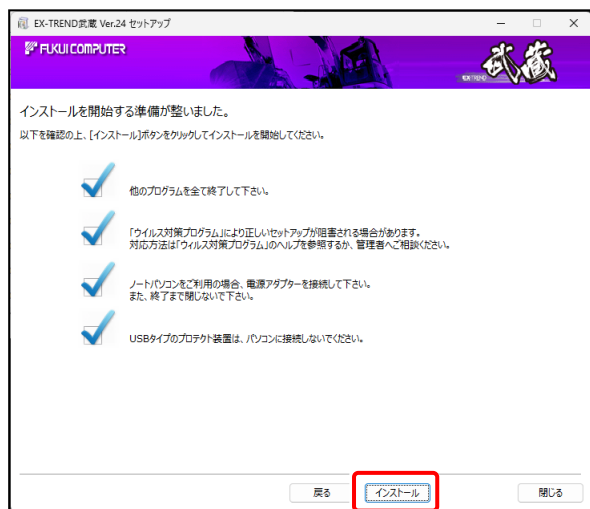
EX-TREND武蔵 Ver.24 セットアップ

FUKUI COMPUTER

EX-TREND 武蔵

インストールを開始する準備が整いました。

以下を確認の上、[インストール]ボタンをクリックしてインストールを開始してください。

他のプログラムを全て終了して下さい。

「ウイルス対策プログラム」により正しいセットアップが阻害される場合があります。
対応方法は「ウイルス対策プログラム」のヘルプを参照するか、管理者へご相談ください。

ノートパソコンをご利用の場合、電源アダプターを接続して下さい。
また、終了まで閉じないで下さい。

USBタイプのプロテクト装置は、パソコンに接続しないでください。

戻る

インストール

閉じる